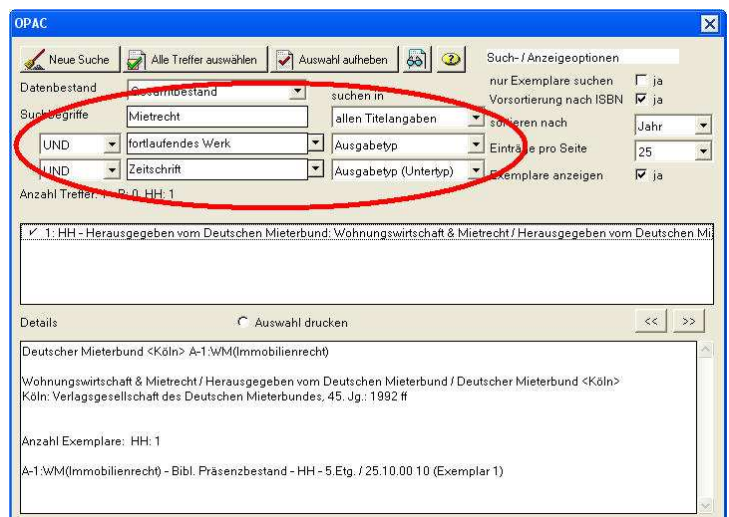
OPAC

Neue Suche | Alle Treffer auswählen | Auswahl aufheben

Such- / Anzeigeoptionen

Datenbestand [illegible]

suchen in

nur Exemplare suchen ja

Vorsortierung nach ISBN ja

Suchbegriffe Mietrecht

allen Titelangaben

sortieren nach Jahr

UND fortlaufendes Werk Ausgabetyp

Einträge pro Seite 25

UND Zeitschrift Ausgabetyp (Untertyp)

Exemplare anzeigen ja

Anzahl Treffer: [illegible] HH: 1

1: HH - Herausgegeben vom Deutschen Mieterbund: Wohnungswirtschaft & Mietrecht / Herausgegeben vom Deutschen Mi

Details

Auswahl drucken

<< >>

Deutscher Mieterbund <Köln> A-1:WM(Immobilienrecht)

Wohnungswirtschaft & Mietrecht / Herausgegeben vom Deutschen Mieterbund / Deutscher Mieterbund <Köln>
Köln: Verlagsgesellschaft des Deutschen Mieterbundes, 45. Jg.: 1992 ff

Anzahl Exemplare: HH: 1

A-1:WM(Immobilienrecht) - Bibl. Präsenzbestand - HH - 5.Etg. / 25.10.00 10 (Exemplar 1)